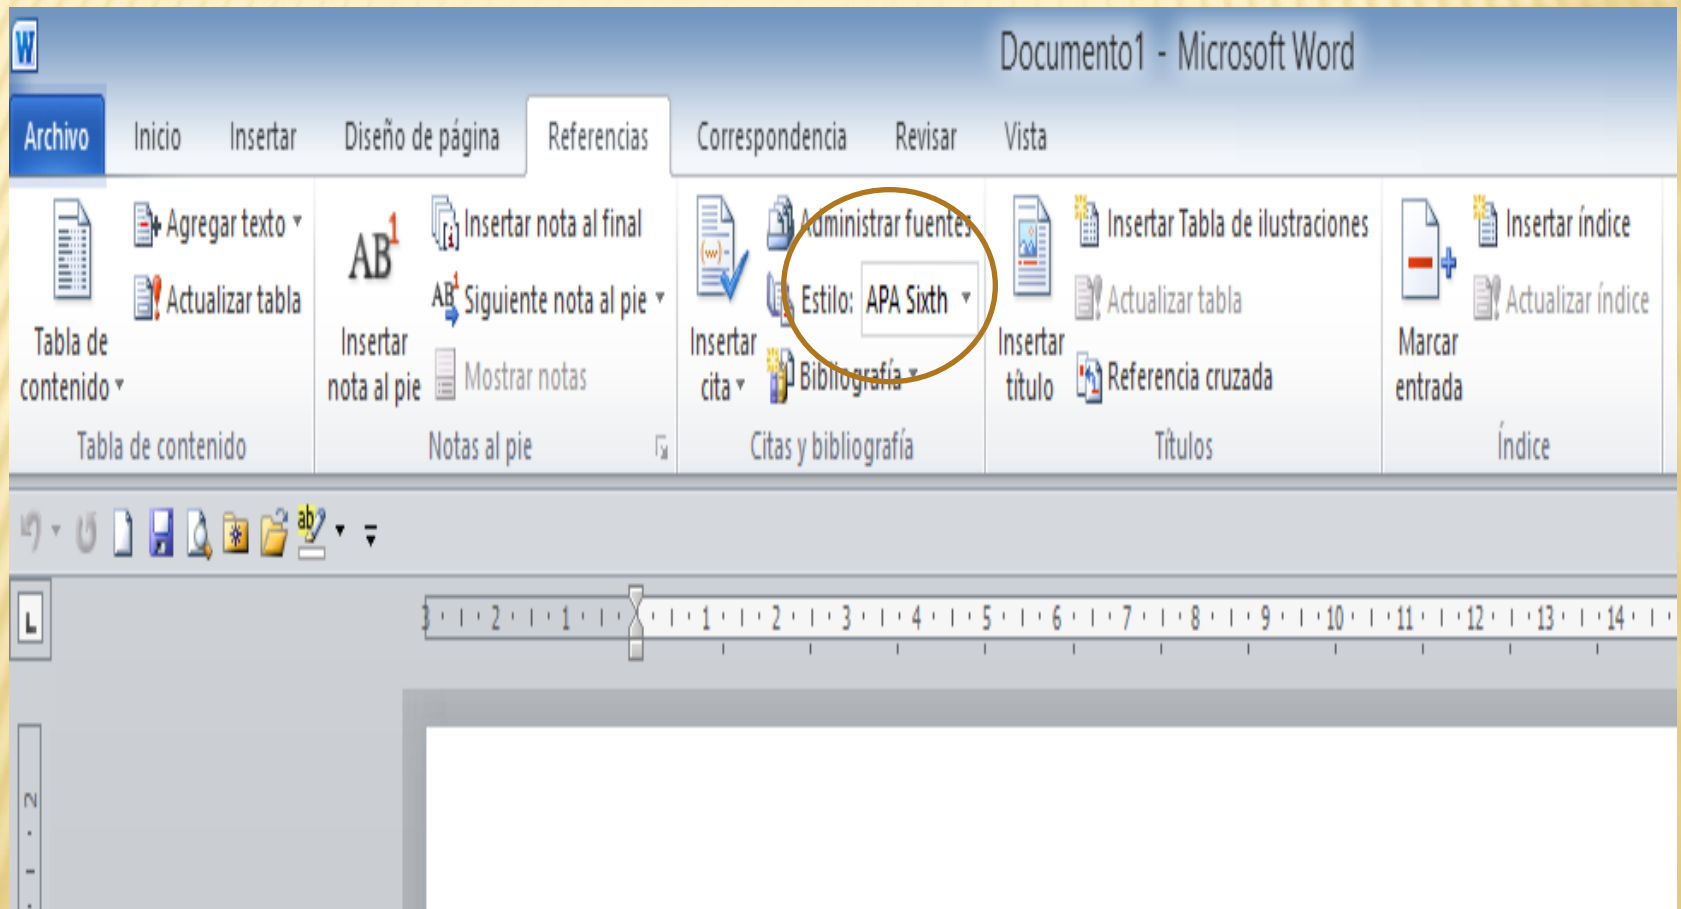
Documento1 - Microsoft Word

Archivo | Inicio | Insertar | Diseño de página | Referencias | Correspondencia | Revisar | Vista

Tabla de contenido
Agregar texto
Actualizar tabla
Tabla de contenido

AB¹
Insertar nota al pie
Insertar nota al final
Siguiente nota al pie
Mostrar notas
Notas al pie

Insertar cita
Administrar fuentes
Estilo: APA Sixth
Bibliografía
Citas y bibliografía

Insertar título
Insertar Tabla de ilustraciones
Actualizar tabla
Referencia cruzada
Títulos

Marcar entrada
Insertar índice
Actualizar índice
Índice

3 · 2 · 1 · 1 · 2 · 3 · 4 · 5 · 6 · 7 · 8 · 9 · 10 · 11 · 12 · 13 · 14

2